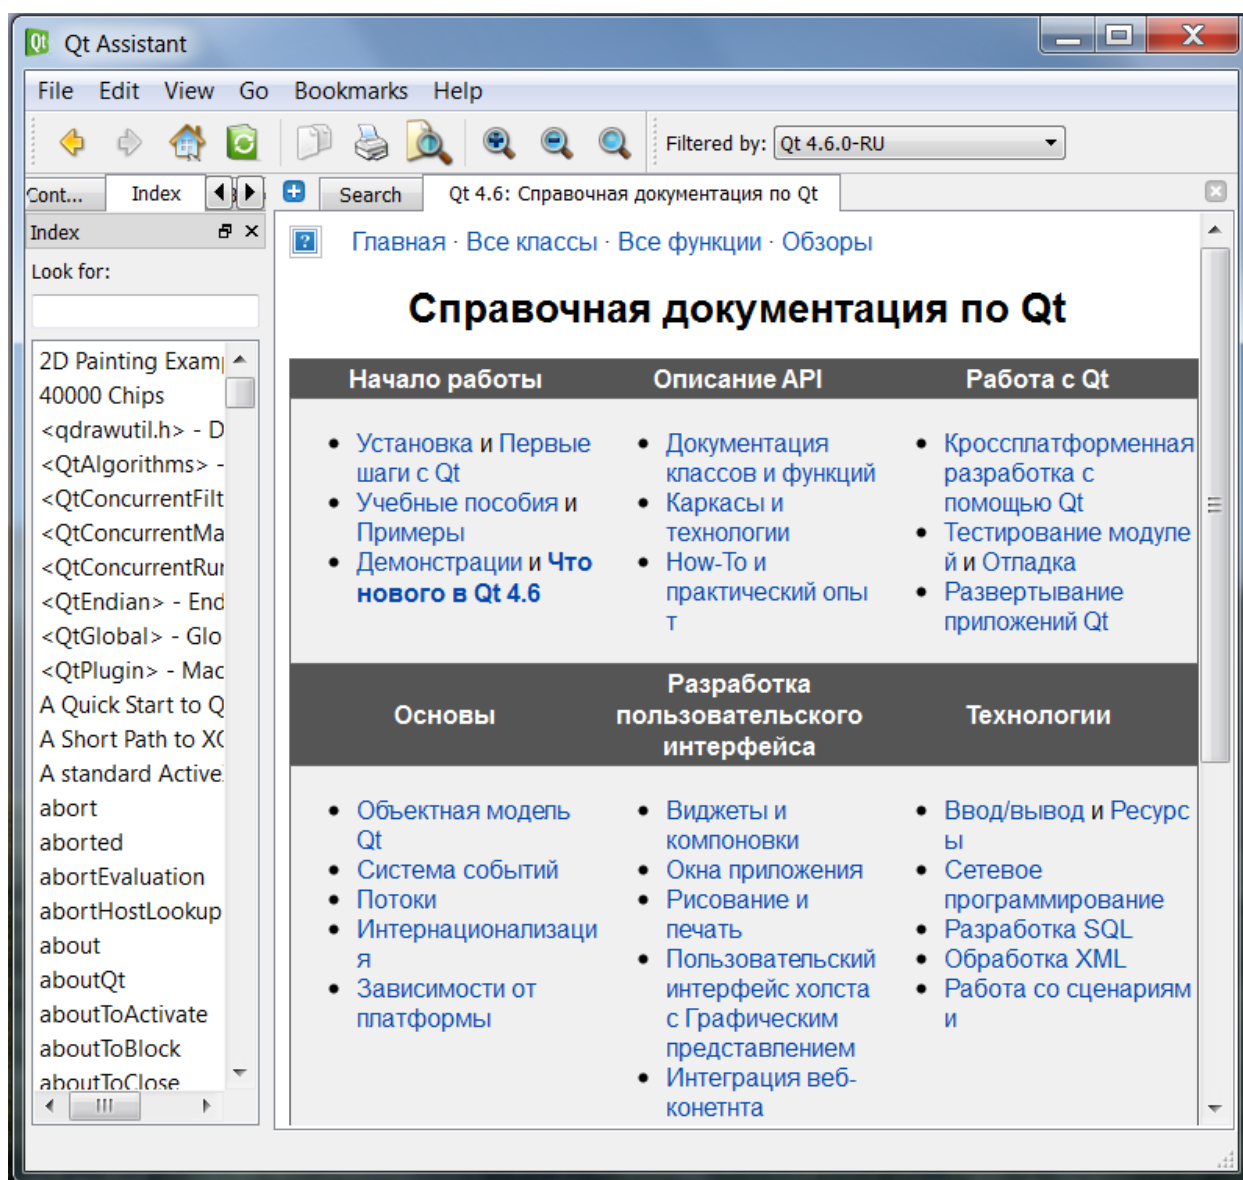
Qt Assistant

File Edit View Go Bookmarks Help

Filtered by: Qt 4.6.0-RU

Cont... Index Search Qt 4.6: Справочная документация по Qt

Index

Look for:

2D Painting Exam
40000 Chips
<qdrawutil.h> - D
<QtAlgorithms> -
<QtConcurrentFilt
<QtConcurrentMa
<QtConcurrentRu
<QtEndian> - End
<QtGlobal> - Glo
<QtPlugin> - Mac
A Quick Start to Q
A Short Path to X
A standard Active
abort
aborted
abortEvaluation
abortHostLookup
about
aboutQt
aboutToActivate
aboutToBlock
aboutToClose

Главная · Все классы · Все функции · Обзоры

Справочная документация по Qt

| Начало работы | Описание API | Работа с Qt |
|---|---|---|
| • Установка и Первые шаги с Qt • Учебные пособия и Примеры • Демонстрации и Что нового в Qt 4.6 | • Документация классов и функций • Каркасы и технологии • How-To и практический опыт | • Кроссплатформенная разработка с помощью Qt • Тестирование модулей и Отладка • Развертывание приложений Qt |
| Основы | Разработка пользовательского интерфейса | Технологии |
| • Объектная модель Qt • Система событий • Потоки • Интернационализация • Зависимости от платформы | • Виджеты и компоновки • Окна приложения • Рисование и печать • Пользовательский интерфейс холста с Графическим представлением • Интеграция веб-конетнта | • Ввод/вывод и Ресурсы • Сетевое программирование • Разработка SQL • Обработка XML • Работа со сценариями |